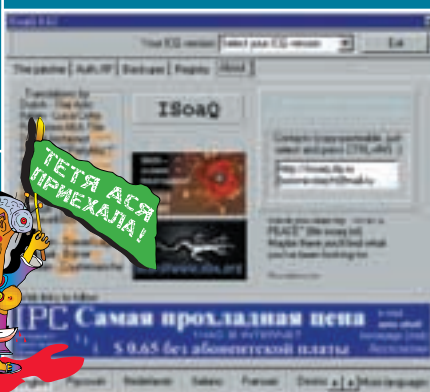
Your ICQ version: Select your ICQ version
Exit
Time passer
Auth./IP
Backups
Registry
About
ISoaQ
Translations by:
Contacts (copy/paste, just select and press CTRL+INS):
http://isoaq.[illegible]
ТЕТЯ АСЯ ПРИЕХАЛА!
PEACE
IPC Самая прохладная цена
$ 0.65 без абонентской платы
Polycom
Nederlands
Italiano
Français
Deutsch
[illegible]